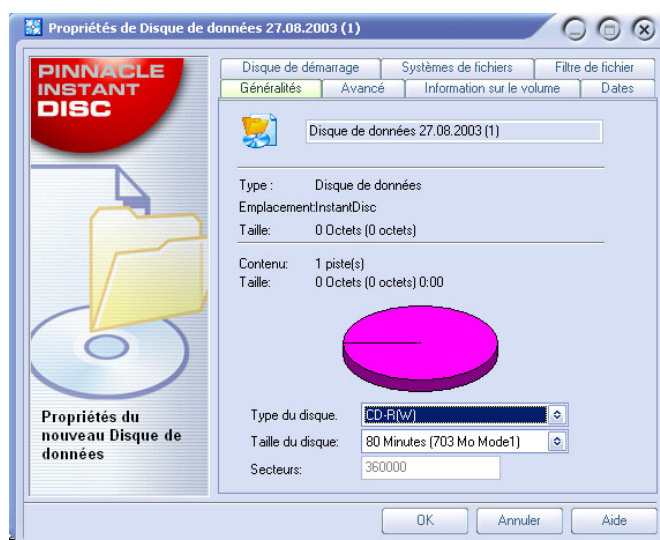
Propriétés de Disque de données 27.08.2003 (1)

PINNACLE
INSTANT
DISC

Disque de démarrage | Systèmes de fichiers | Filtre de fichier
Généralités | Avancé | Information sur le volume | Dates

Disque de données 27.08.2003 (1)

Type : Disque de données
Emplacement:InstantDisc
Taille: 0 Octets (0 octets)

Contenu: 1 piste(s)
Taille: 0 Octets (0 octets) 0:00

Propriétés du nouveau Disque de données

Type du disque. CD-R(W)
Taille du disque: 80 Minutes (703 Mo Mode1)
Secteurs: 360000

OK Annuler Aide